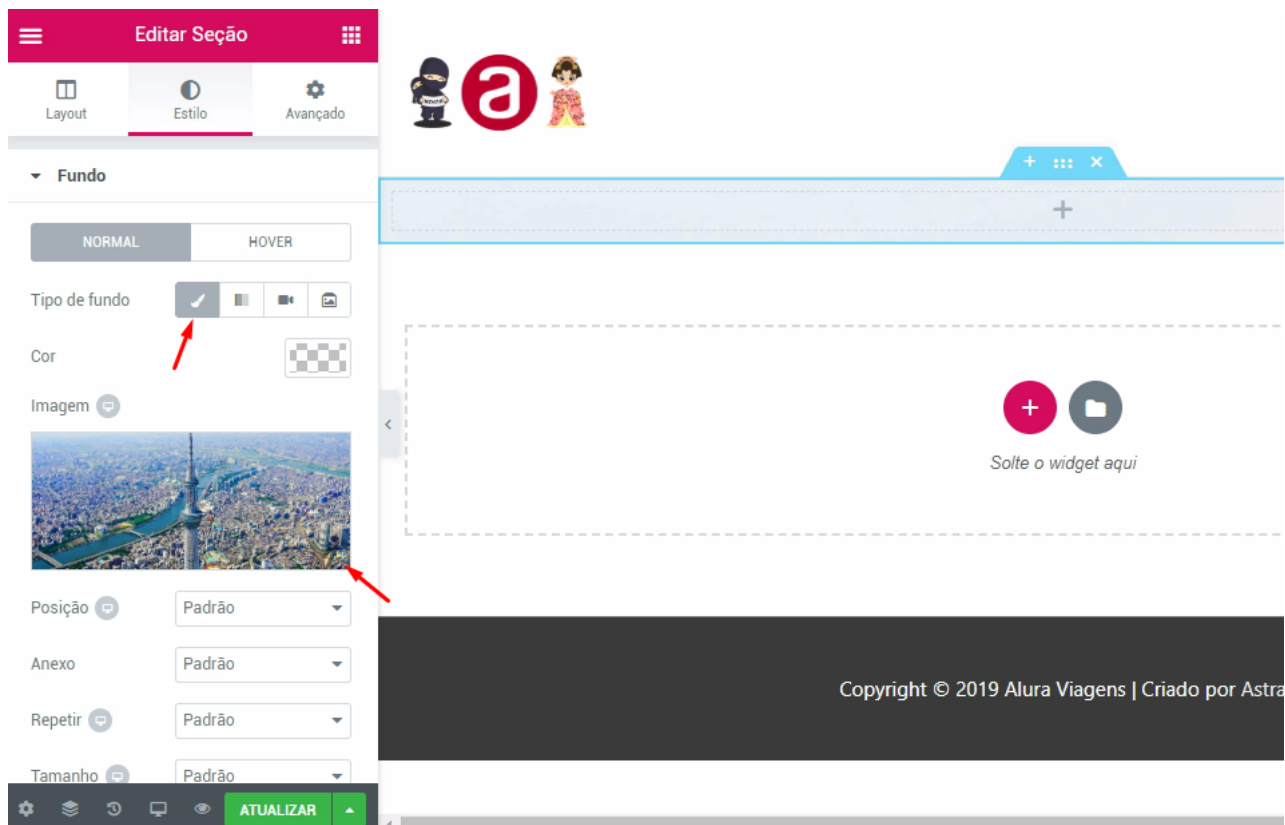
Editar Seção

Layout
Estilo
Avançado

Fundo

NORMAL
HOVER

Tipo de fundo

Cor

Imagem

Posição
Padrão

Anexo
Padrão

Repetir
Padrão

Tamanho
Padrão

ATUALIZAR

Solte o widget aqui

Copyright © 2019 Alura Viagens | Criado por Astra